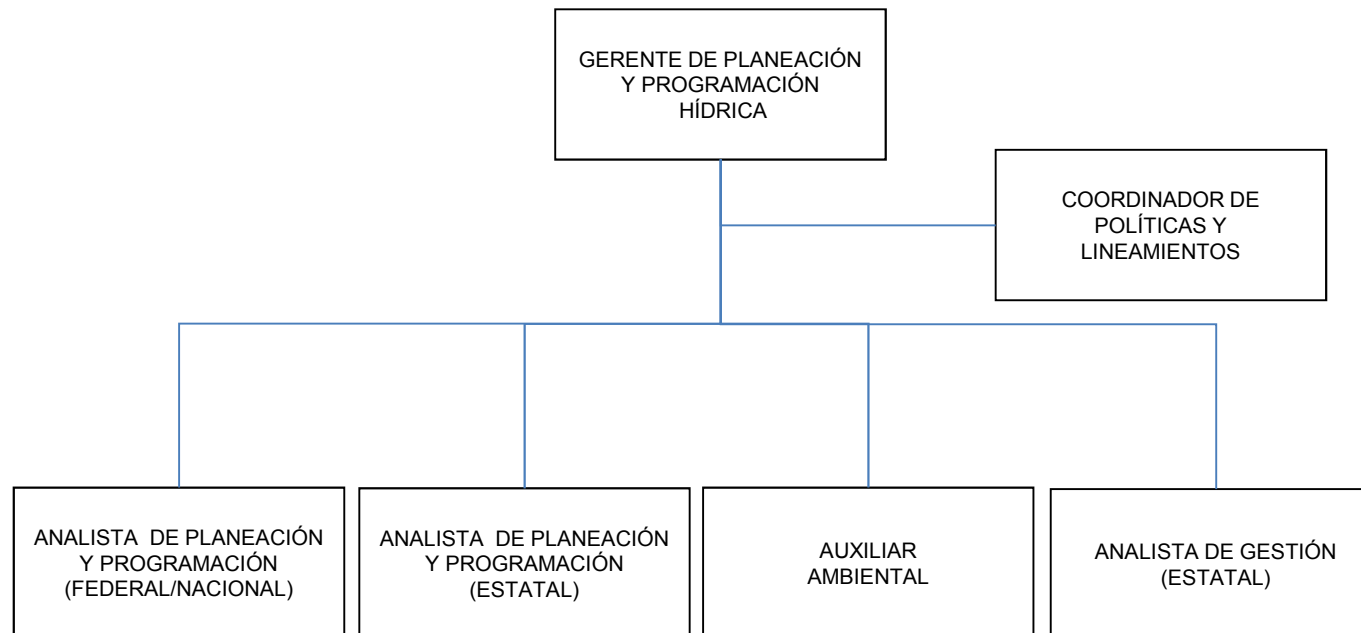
GERENTE DE PLANEACIÓN Y PROGRAMACIÓN HÍDRICA

COORDINADOR DE POLÍTICAS Y LINEAMIENTOS

ANALISTA DE PLANEACIÓN Y PROGRAMACIÓN (FEDERAL/NACIONAL)

ANALISTA DE PLANEACIÓN Y PROGRAMACIÓN (ESTATAL)

AUXILIAR AMBIENTAL

ANALISTA DE GESTIÓN (ESTATAL)